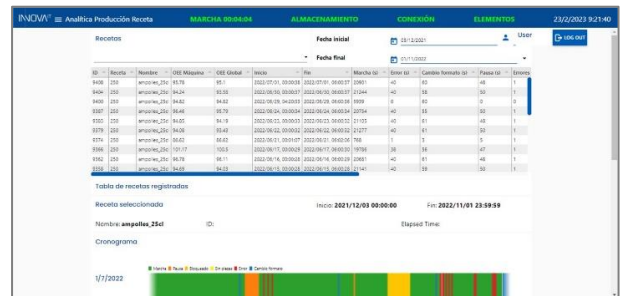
INNOVA ≡ Analítica Producción Receta MARCHA 00:04:04 ALMACENAMIENTO CONEXIÓN ELEMENTOS 23/2/2023 9:21:40

Recetas

Fecha inicial 03/12/2021

Fecha final 01/11/2022

User

LOG OUT

| ID | Receta | Nombre | OEE Máquina | OEE Global | Inicio | Fin | Marcha (s) | Error (s) | Cambio formato (s) | Pausa (s) | Errores |
|---|---|---|---|---|---|---|---|---|---|---|---|
| 8408 | 250 | ampolles_25c | 95.78 | 95.1 | 2022/07/01, 00:00:08 | 2022/07/01, 00:00:07 | 20601 | 40 | 60 | 48 | 1 |
| 8404 | 250 | ampolles_25c | 94.24 | 93.55 | 2022/06/30, 00:00:07 | 2022/06/30, 00:00:07 | 21344 | 40 | 56 | 50 | 1 |
| 8400 | 250 | ampolles_25c | 94.82 | 94.82 | 2022/06/28, 04:00:03 | 2022/06/28, 06:00:09 | 5659 | 0 | 60 | 0 | 0 |
| 8387 | 250 | ampolles_25c | 96.46 | 95.79 | 2022/06/24, 00:00:04 | 2022/06/24, 06:00:04 | 20754 | 40 | 53 | 50 | 1 |
| 8380 | 250 | ampolles_25c | 94.85 | 94.18 | 2022/06/23, 00:00:03 | 2022/06/23, 00:00:03 | 21103 | 40 | 61 | 48 | 1 |
| 8379 | 250 | ampolles_25c | 94.06 | 93.43 | 2022/06/22, 00:00:02 | 2022/06/22, 06:00:02 | 21277 | 40 | 61 | 50 | 1 |
| 8370 | 250 | ampolles_25c | 86.62 | 86.62 | 2022/06/21, 00:01:07 | 2022/06/21, 00:02:06 | 768 | 5 | 5 | 5 | 1 |
| 8366 | 250 | ampolles_25c | 101.17 | 100.5 | 2022/06/17, 00:00:29 | 2022/06/17, 00:00:30 | 19756 | 38 | 56 | 47 | 1 |
| 8362 | 250 | ampolles_25c | 96.78 | 96.11 | 2022/06/16, 00:00:29 | 2022/06/16, 00:00:29 | 20651 | 40 | 61 | 48 | 1 |
| 8356 | 250 | ampolles_25c | 94.65 | 94.03 | 2022/06/15, 00:00:28 | 2022/06/15, 00:00:28 | 21141 | 40 | 55 | 50 | 1 |

Tabla de recetas registradas

Receta seleccionada Inicio: 2021/12/03 00:00:00 Fin: 2022/11/01 23:59:59

Nombre: ampolles_25cl ID: Elapsed Time:

Cronograma

1/7/2022

Marcha Pausa Bloqueado En pausa Error Cambio formato